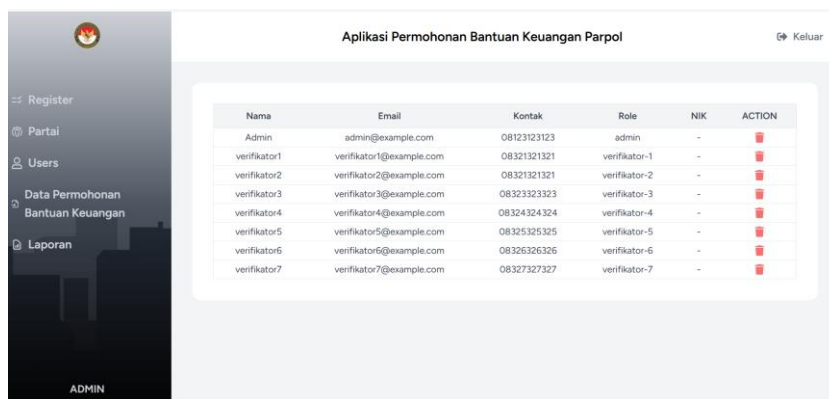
Aplikasi Permohonan Bantuan Keuangan Parpol

Keluar

Register

Partai

Users

Data Permohonan Bantuan Keuangan

Laporan

ADMIN

| Nama | Email | Kontak | Role | NIK | ACTION |
|---|---|---|---|---|---|
| Admin | admin@example.com | 08123123123 | admin | - | |
| verifikator1 | verifikator1@example.com | 08321321321 | verifikator-1 | - | |
| verifikator2 | verifikator2@example.com | 08321321321 | verifikator-2 | - | |
| verifikator3 | verifikator3@example.com | 08323323323 | verifikator-3 | - | |
| verifikator4 | verifikator4@example.com | 08324324324 | verifikator-4 | - | |
| verifikator5 | verifikator5@example.com | 08325325325 | verifikator-5 | - | |
| verifikator6 | verifikator6@example.com | 08326326326 | verifikator-6 | - | |
| verifikator7 | verifikator7@example.com | 08327327327 | verifikator-7 | - | |